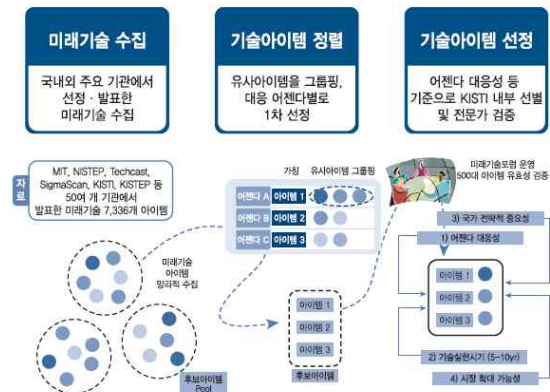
미래기술 수집

국내외 주요 기관에서 선정 · 발표한 미래기술 수집

기술아이템 정렬

유사아이템을 그룹핑, 대응 어젠다별로 1차 선정

기술아이템 선정

어젠다 대응성 등 기준으로 KISTI 내부 선별 및 전문가 검증

자료

MIT, NISTEP, Techcast, SigmaScan, KISTI, KISTEP 등 50여 개 기관에서 발표한 미래기술 7,336개 아이템

미래기술 아이템 망라적 수집

가칭 유사아이템 그룹핑

어젠다 A 아이템 1
어젠다 B 아이템 2
어젠다 C 아이템 3

아이템 1
아이템 2
아이템 3
후보아이템

후보아이템 Pool

미래기술포럼 운영 500대 아이템 유효성 검증

3) 국가 전략적 중요성

1) 어젠다 대응성

아이템 1
아이템 2
아이템 3

2) 기술실현시기 (5~10yr)

4) 시장 확대 가능성